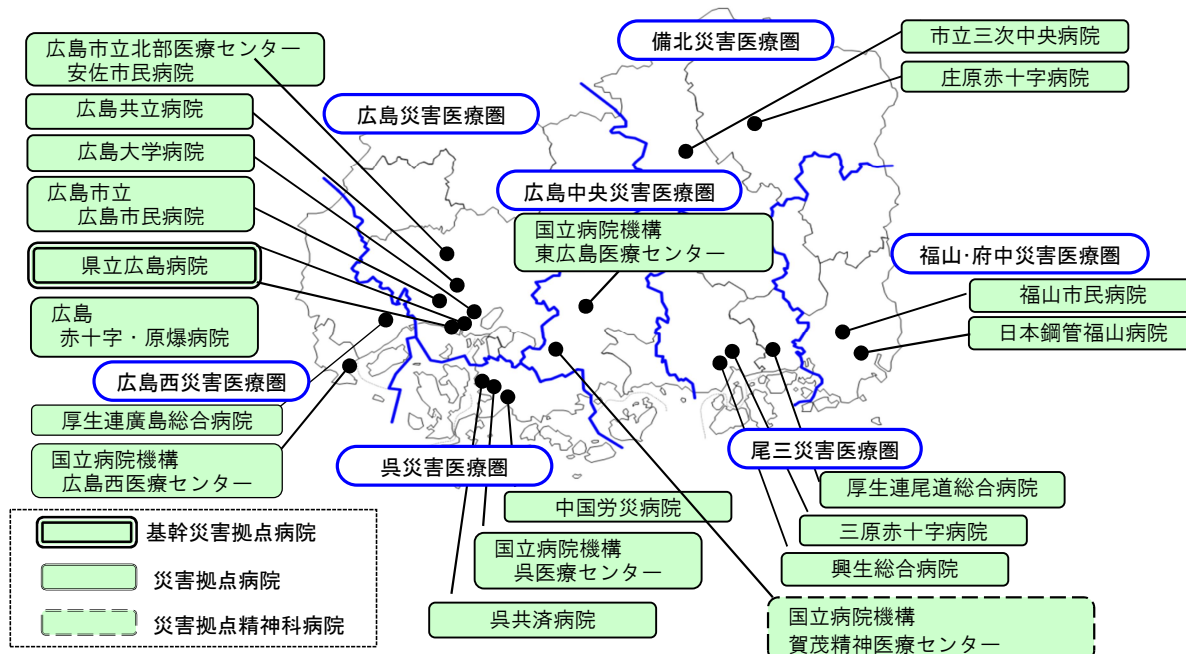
備北災害医療圏

市立三次中央病院

庄原赤十字病院

広島市立北部医療センター
安佐市民病院

広島災害医療圏

広島共立病院

広島大学病院

広島市立
広島市民病院

広島中央災害医療圏

国立病院機構
東広島医療センター

県立広島病院

福山･府中災害医療圏

福山市民病院

日本鋼管福山病院

広島
赤十字・原爆病院

広島西災害医療圏

厚生連廣島総合病院

国立病院機構
広島西医療センター

呉災害医療圏

尾三災害医療圏

厚生連尾道総合病院

中国労災病院

三原赤十字病院

基幹災害拠点病院

国立病院機構
呉医療センター

興生総合病院

災害拠点病院

災害拠点精神科病院

呉共済病院

国立病院機構
賀茂精神医療センター